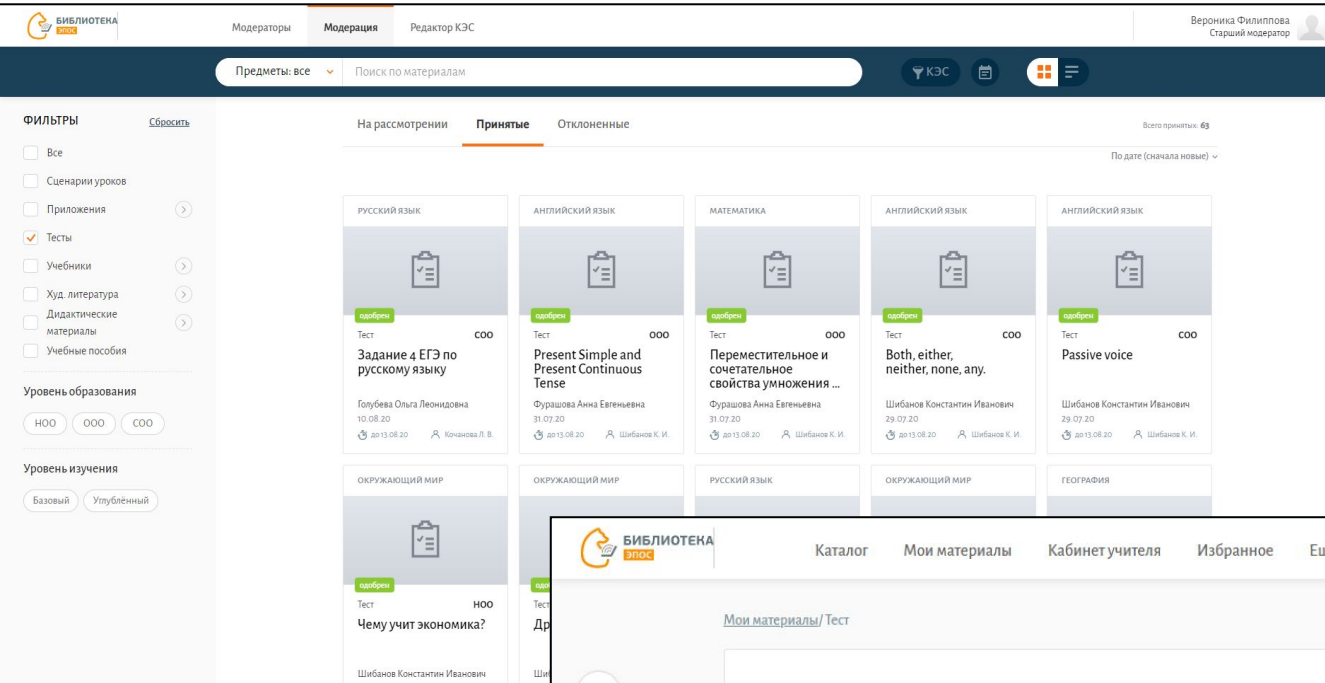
БИБЛИОТЕКА ЭПОС

Модераторы Модерация Редактор КЭС

Вероника Филиппова
Старший модератор

Предметы: все

Поиск по материалам

КЭС

ФИЛЬТРЫ Сбросить

Все
Сценарии уроков
Приложения
Тесты
Учебники
Худ. литература
Дидактические материалы
Учебные пособия

Уровень образования

НОО ООО СОО

Уровень изучения

Базовый Углублённый

На рассмотрении Принятые Отклоненные

Всего принятых: 63

По дате (сначала новые)

РУССКИЙ ЯЗЫК
одобрен
Тест СОО
Задание 4 ЕГЭ по русскому языку
Голубева Ольга Леонидовна
10.08.20
до 13.08.20 Кочанова Л. В.

АНГЛИЙСКИЙ ЯЗЫК
одобрен
Тест ООО
Present Simple and Present Continuous Tense
Фурашова Анна Евгеньевна
31.07.20
до 13.08.20 Шибанов К. И.

МАТЕМАТИКА
одобрен
Тест ООО
Переместительное и сочетательное свойства умножения ...
Фурашова Анна Евгеньевна
31.07.20
до 13.08.20 Шибанов К. И.

АНГЛИЙСКИЙ ЯЗЫК
одобрен
Тест СОО
Both, either, neither, none, any.
Шибанов Константин Иванович
29.07.20
до 13.08.20 Шибанов К. И.

АНГЛИЙСКИЙ ЯЗЫК
одобрен
Тест СОО
Passive voice
Шибанов Константин Иванович
29.07.20
до 13.08.20 Шибанов К. И.

ОКРУЖАЮЩИЙ МИР
одобрен
Тест НОО
Чему учит экономика?
Шибанов Константин Иванович

ОКРУЖАЮЩИЙ МИР
одо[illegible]
Тест
Др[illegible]
Ши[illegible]

РУССКИЙ ЯЗЫК

ОКРУЖАЮЩИЙ МИР

ГЕОГРАФИЯ

БИБЛИОТЕКА ЭПОС

Каталог Мои материалы Кабинет учителя Избранное Е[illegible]

Мои материалы/ Тест